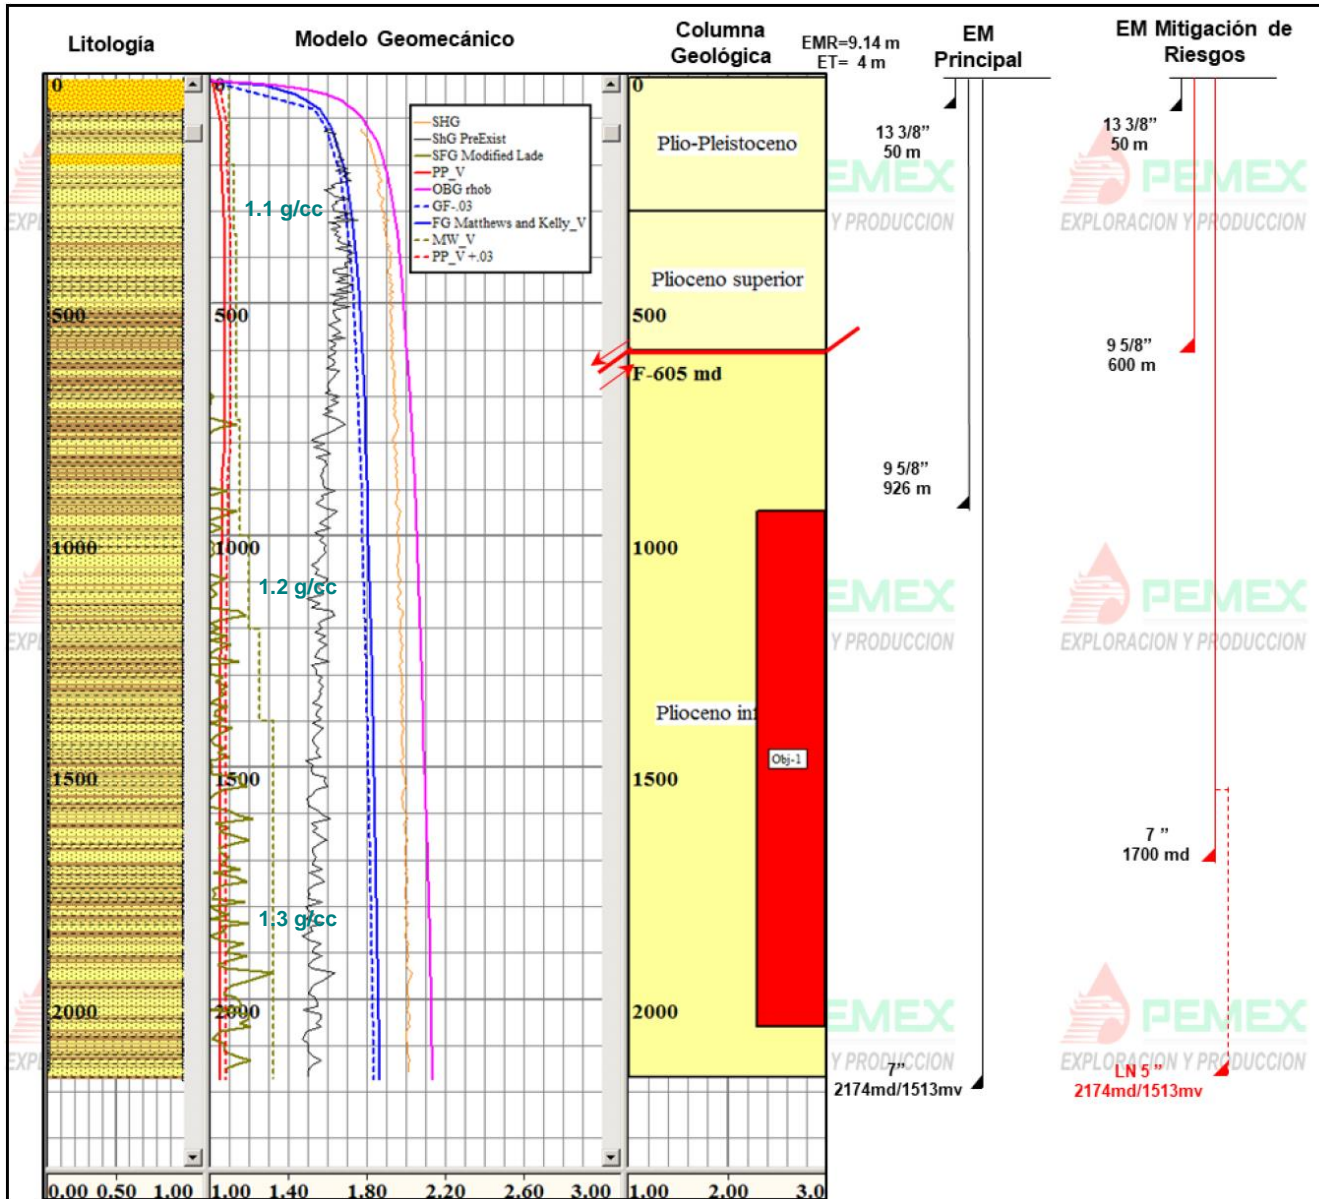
Litología

Modelo Geomecánico

Columna Geológica

EMR=9.14 m
ET= 4 m

EM Principal

EM Mitigación de Riesgos

0

0

0

SHG
ShG PreExist
SFG Modified Lade
PP_V
OBG rhob
GF-.03
FG Matthews and Kelly_V
MW_V
PP_V+.03

1.1 g/cc

Plio-Pleistoceno

13 3/8"
50 m

13 3/8"
50 m

PEMEX
EXPLORACION Y PRODUCCION

Plioceno superior

500

500

500

9 5/8"
600 m

F-605 md

9 5/8"
926 m

1000

1000

1000

1.2 g/cc

PEMEX
EXPLORACION Y PRODUCCION

Plioceno inf

Obj-1

1500

1500

1500

7 "
1700 md

1.3 g/cc

2000

2000

2000

PEMEX
EXPLORACION Y PRODUCCION

7"
2174md/1513mv

LN 5 "
2174md/1513mv

0.00 0.50 1.00

1.00 1.40 1.80 2.20 2.60 3.00

1.00 2.00 3.0